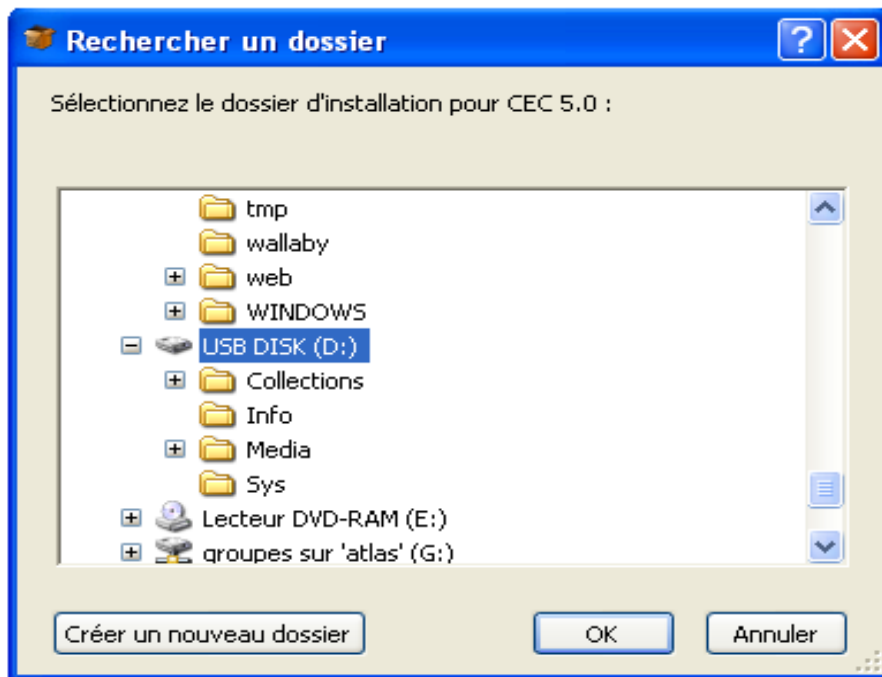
Rechercher un dossier

Sélectionnez le dossier d'installation pour CEC 5.0 :

tmp
wallaby
web
WINDOWS
USB DISK (D:)
Collections
Info
Media
Sys
Lecteur DVD-RAM (E:)
groupes sur 'atlas' (G:)

Créer un nouveau dossier
OK
Annuler